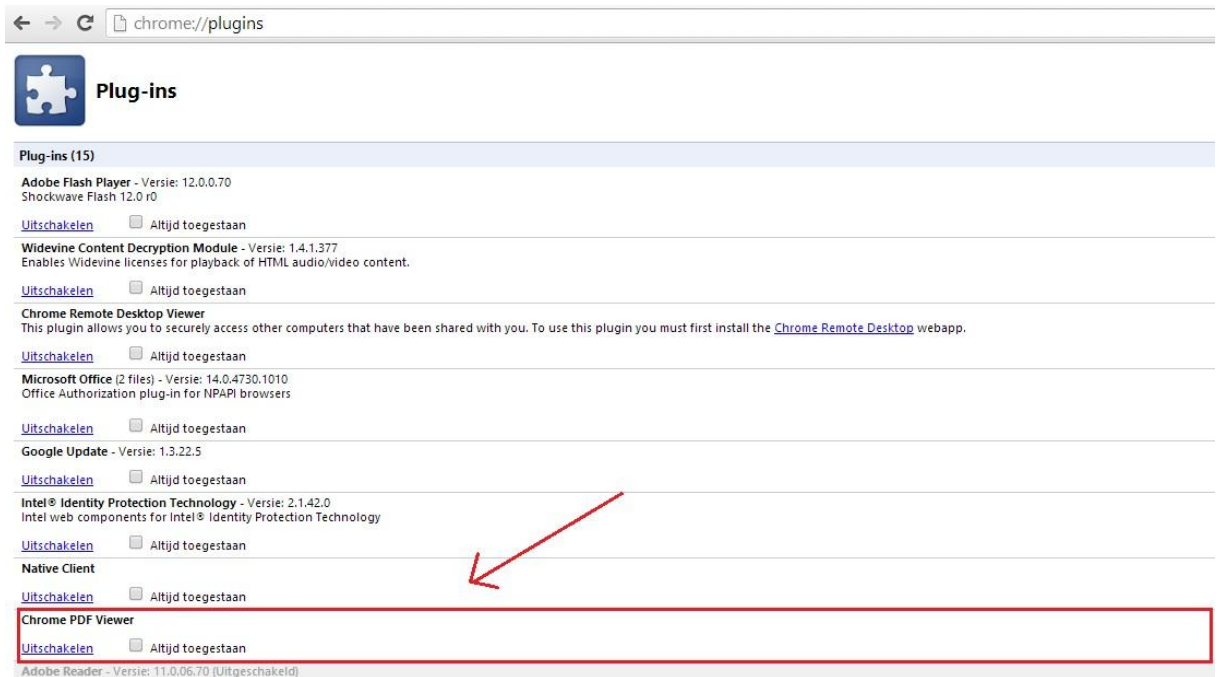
chrome://plugins

Plug-ins

Plug-ins (15)

Adobe Flash Player - Versie: 12.0.0.70
Shockwave Flash 12.0 r0

Uitschakelen Altijd toegestaan

Widevine Content Decryption Module - Versie: 1.4.1.377
Enables Widevine licenses for playback of HTML audio/video content.

Uitschakelen Altijd toegestaan

Chrome Remote Desktop Viewer
This plugin allows you to securely access other computers that have been shared with you. To use this plugin you must first install the Chrome Remote Desktop webapp.

Uitschakelen Altijd toegestaan

Microsoft Office (2 files) - Versie: 14.0.4730.1010
Office Authorization plug-in for NPAPI browsers

Uitschakelen Altijd toegestaan

Google Update - Versie: 1.3.22.5

Uitschakelen Altijd toegestaan

Intel® Identity Protection Technology - Versie: 2.1.42.0
Intel web components for Intel® Identity Protection Technology

Uitschakelen Altijd toegestaan

Native Client

Uitschakelen Altijd toegestaan

Chrome PDF Viewer

Uitschakelen Altijd toegestaan

Adobe Reader - Versie: 11.0.06.70 (Uitgeschakeld)